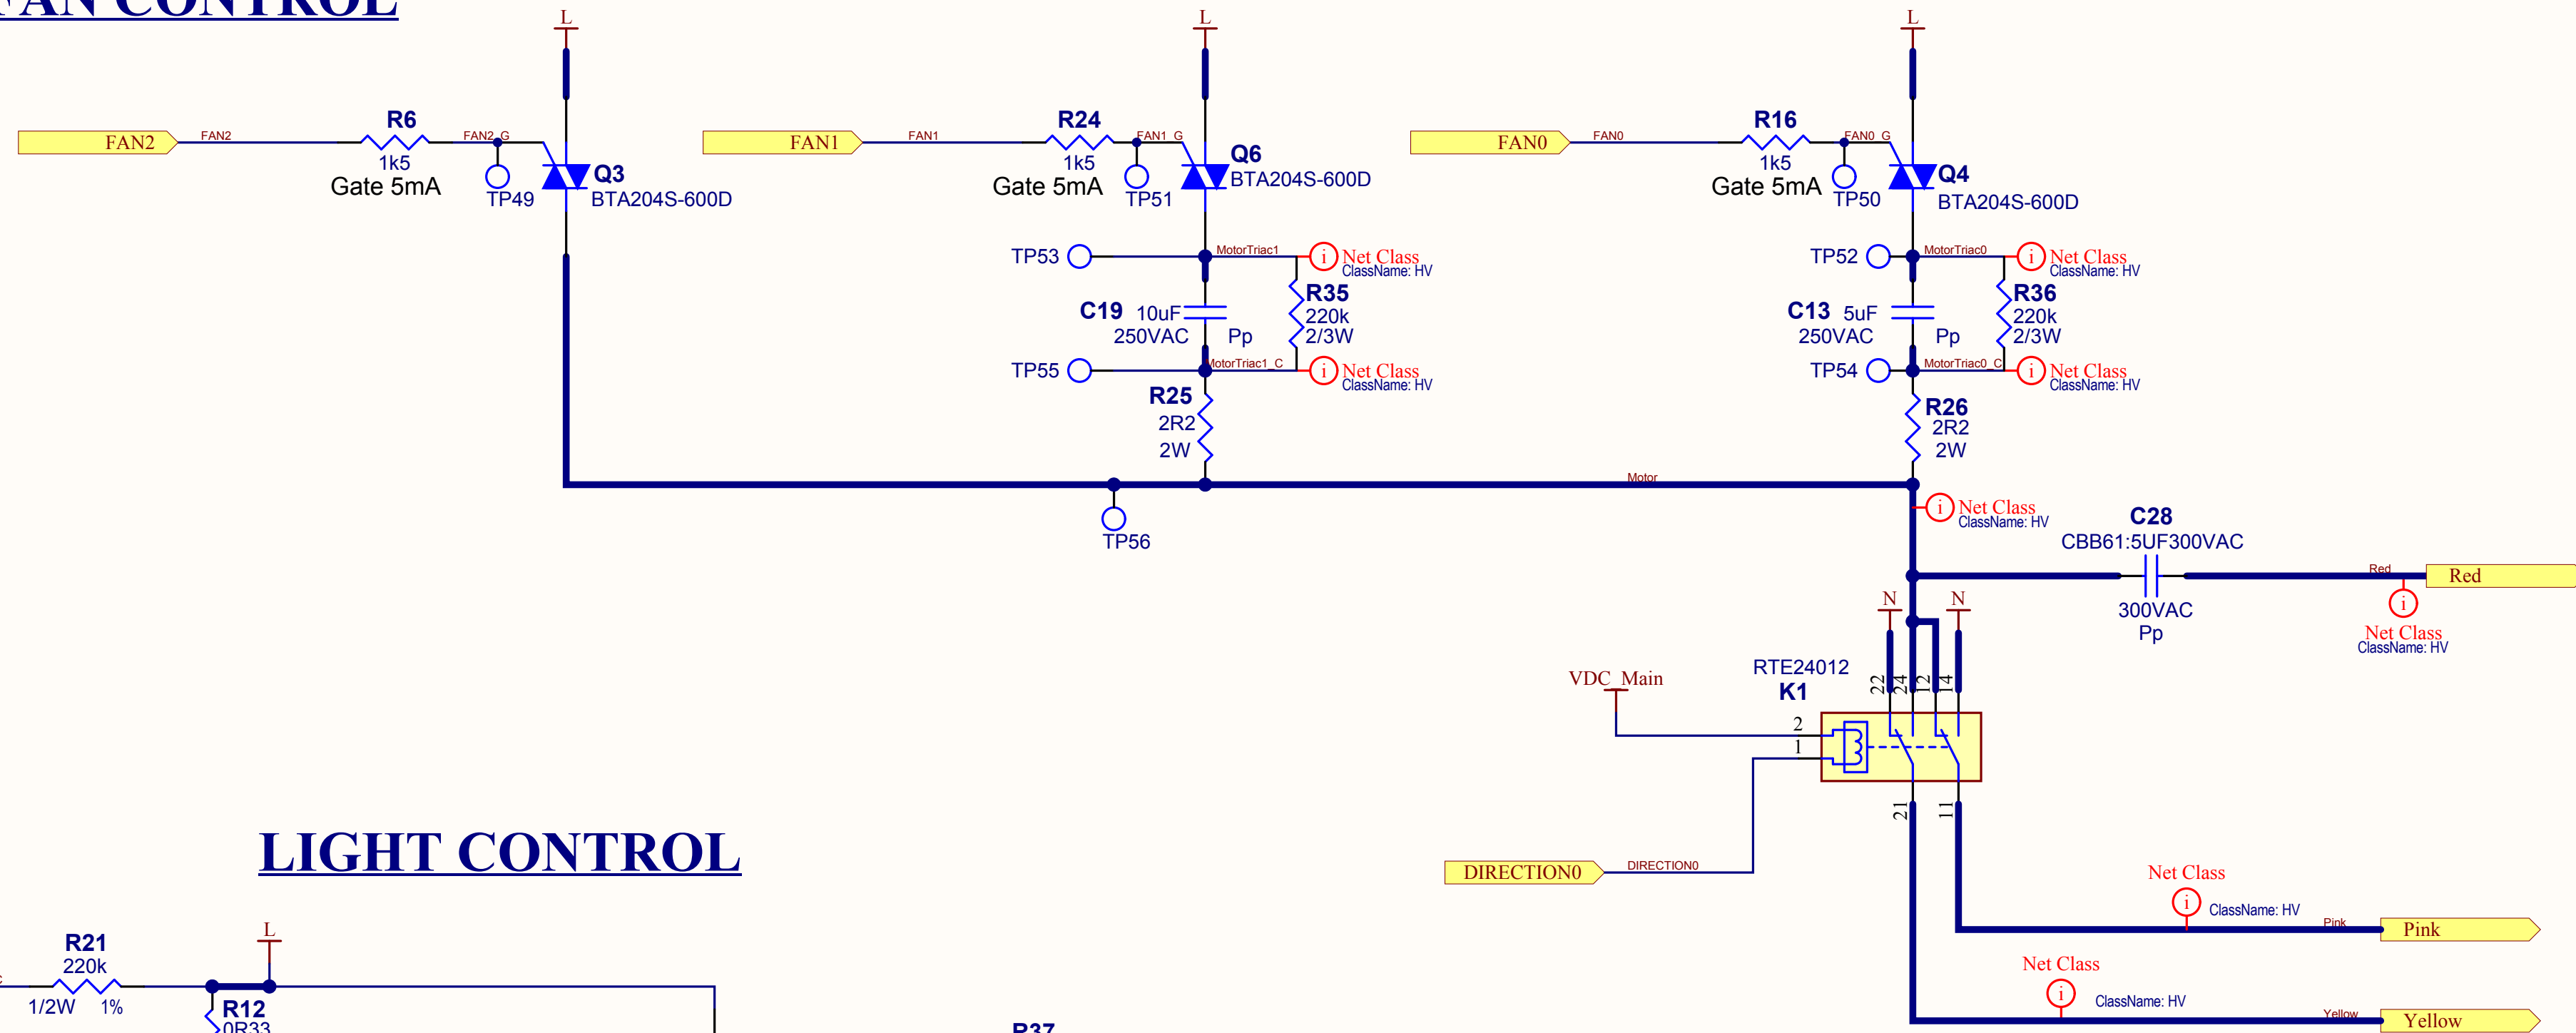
FAN CONTROL

L
L
L

FAN2
FAN2
R6
1k5
Gate 5mA
FAN2_G
TP49
Q3
BTA204S-600D

FAN1
FAN1
R24
1k5
Gate 5mA
FAN1_G
TP51
Q6
BTA204S-600D

FAN0
FAN0
R16
1k5
Gate 5mA
FAN0_G
TP50
Q4
BTA204S-600D

TP53
MotorTriac1
i Net Class
ClassName: HV
R35
220k
2/3W
C19 10uF
250VAC
Pp
TP55
MotorTriac1_C
i Net Class
ClassName: HV
R25
2R2
2W

TP52
MotorTriac0
i Net Class
ClassName: HV
R36
220k
2/3W
C13 5uF
250VAC
Pp
TP54
MotorTriac0_C
i Net Class
ClassName: HV
R26
2R2
2W

Motor
TP56
i Net Class
ClassName: HV
C28
CBB61:5UF300VAC
300VAC
Pp
Red
Red
i
Net Class
ClassName: HV

N
N
RTE24012
K1
VDC_Main
22
24
12
14
2
1
21
11
DIRECTION0
DIRECTION0

Net Class
i
ClassName: HV
Pink
Pink
Net Class
i
ClassName: HV
Yellow
Yellow

LIGHT CONTROL

R21
220k
1/2W 1%
L
R12
0R33
R37